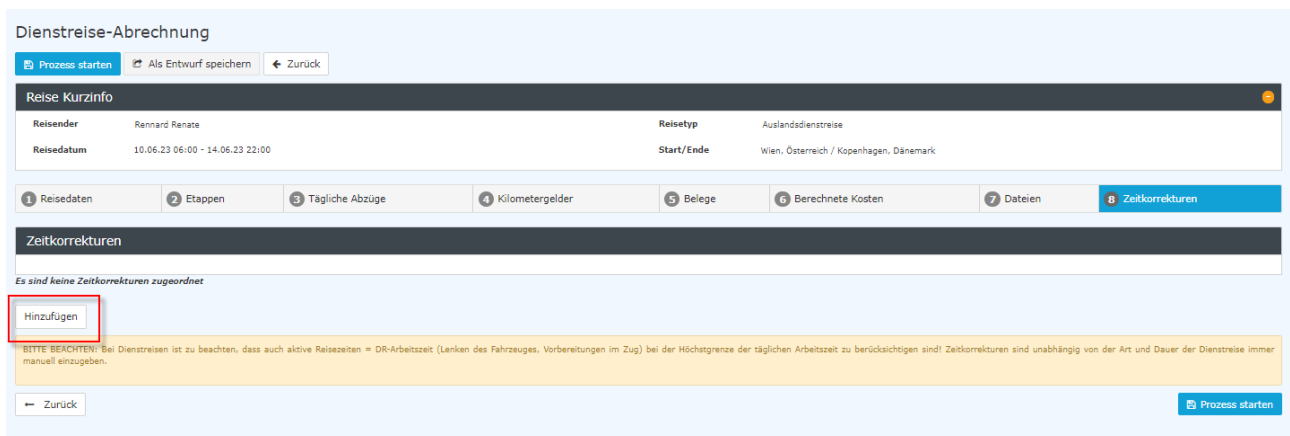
Dienstreise-Abrechnung

Prozess starten | Als Entwurf speichern | Zurück

Reise Kurzinfo

| Reisender | Rennard Renate | Reisetyp | Auslandsdienstreise |
|---|---|---|---|
| Reisedatum | 10.06.23 06:00 - 14.06.23 22:00 | Start/Ende | Wien, Österreich / Kopenhagen, Dänemark |

1 Reisedaten | 2 Etappen | 3 Tägliche Abzüge | 4 Kilometergelder | 5 Belege | 6 Berechnete Kosten | 7 Dateien | 8 Zeitkorrekturen

Zeitkorrekturen

Es sind keine Zeitkorrekturen zugeordnet

Hinzufügen

BITTE BEACHTEN: Bei Dienstreisen ist zu beachten, dass auch aktive Reisezeiten = DR-Arbeitszeit (Lenken des Fahrzeuges, Vorbereitungen im Zug) bei der Höchstgrenze der täglichen Arbeitszeit zu berücksichtigen sind! Zeitkorrekturen sind unabhängig von der Art und Dauer der Dienstreise immer manuell einzugeben.

Zurück

Prozess starten